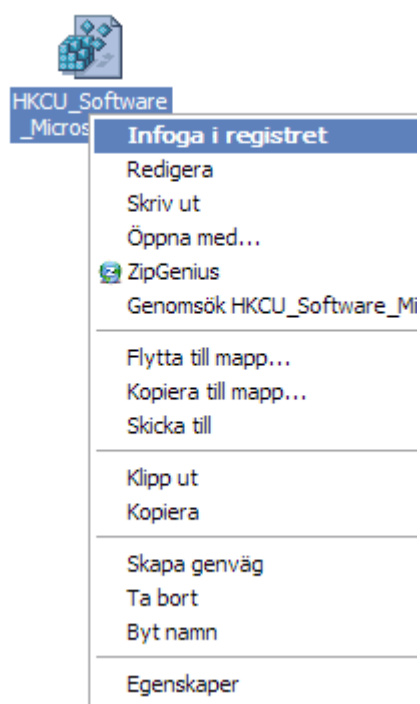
HKCU_Software
_Micros

Infoga i registret
Redigera
Skriv ut
Öppna med...
ZipGenius
Genomsök HKCU_Software_Mi

Flytta till mapp...
Kopiera till mapp...
Skicka till

Klipp ut
Kopiera

Skapa genväg
Ta bort
Byt namn

Egenskaper